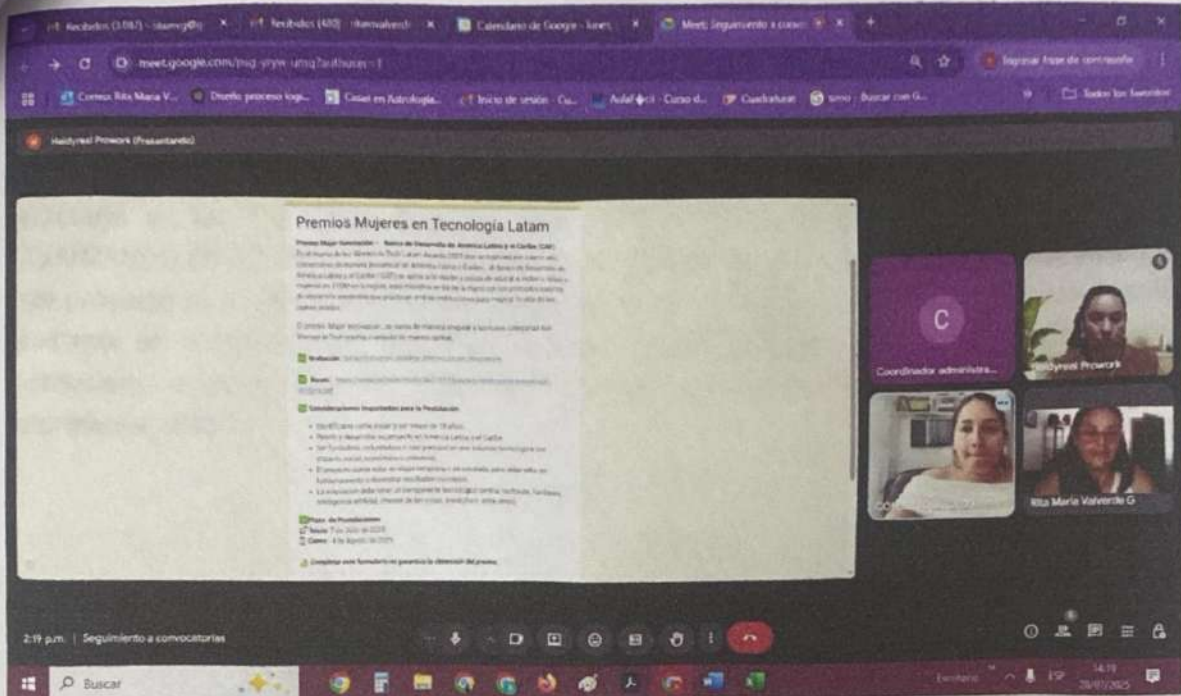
Recibidos (3.087) - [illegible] × Recibidos (480) - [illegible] × Calendario de Google - lunes × Meet: Seguimiento a convo × +

meet.google.com/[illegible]

Ingresar frase de contraseña

Correo: Rita Maria V... Diseño proceso logi... Casat en Astrología... Inicio de sesión - Cu... AulaFácil - Curso d... Cuadratura... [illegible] - Buscar con G... Todos los favoritos

Heidyreal Prowork (Presentando)

Premios Mujeres en Tecnología Latam

Premio Mejor Innovación - Banco de Desarrollo de America Latina y el Caribe, CAF:
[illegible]

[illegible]

Invitación: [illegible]

Bases: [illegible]

Consideraciones Importantes para la Postulación
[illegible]

Plazo de Postulaciones
Inicio: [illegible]
Cierre: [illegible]

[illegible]

C
Coordinador administra...

Heidyreal Prowork

Rita Maria Valverde G

2:19 p.m. | Seguimiento a convocatorias

Buscar

14:19
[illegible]/2025